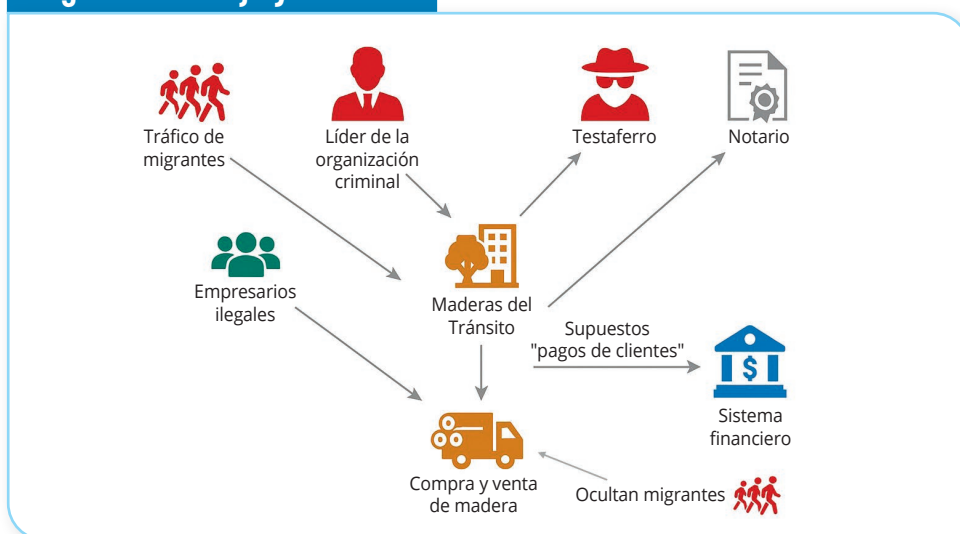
Tráfico de migrantes

Líder de la organización criminal

Testaferro

Notario

Empresarios ilegales

Maderas del Tránsito

Supuestos "pagos de clientes"

$

Sistema financiero

Compra y venta de madera

Ocultan migrantes